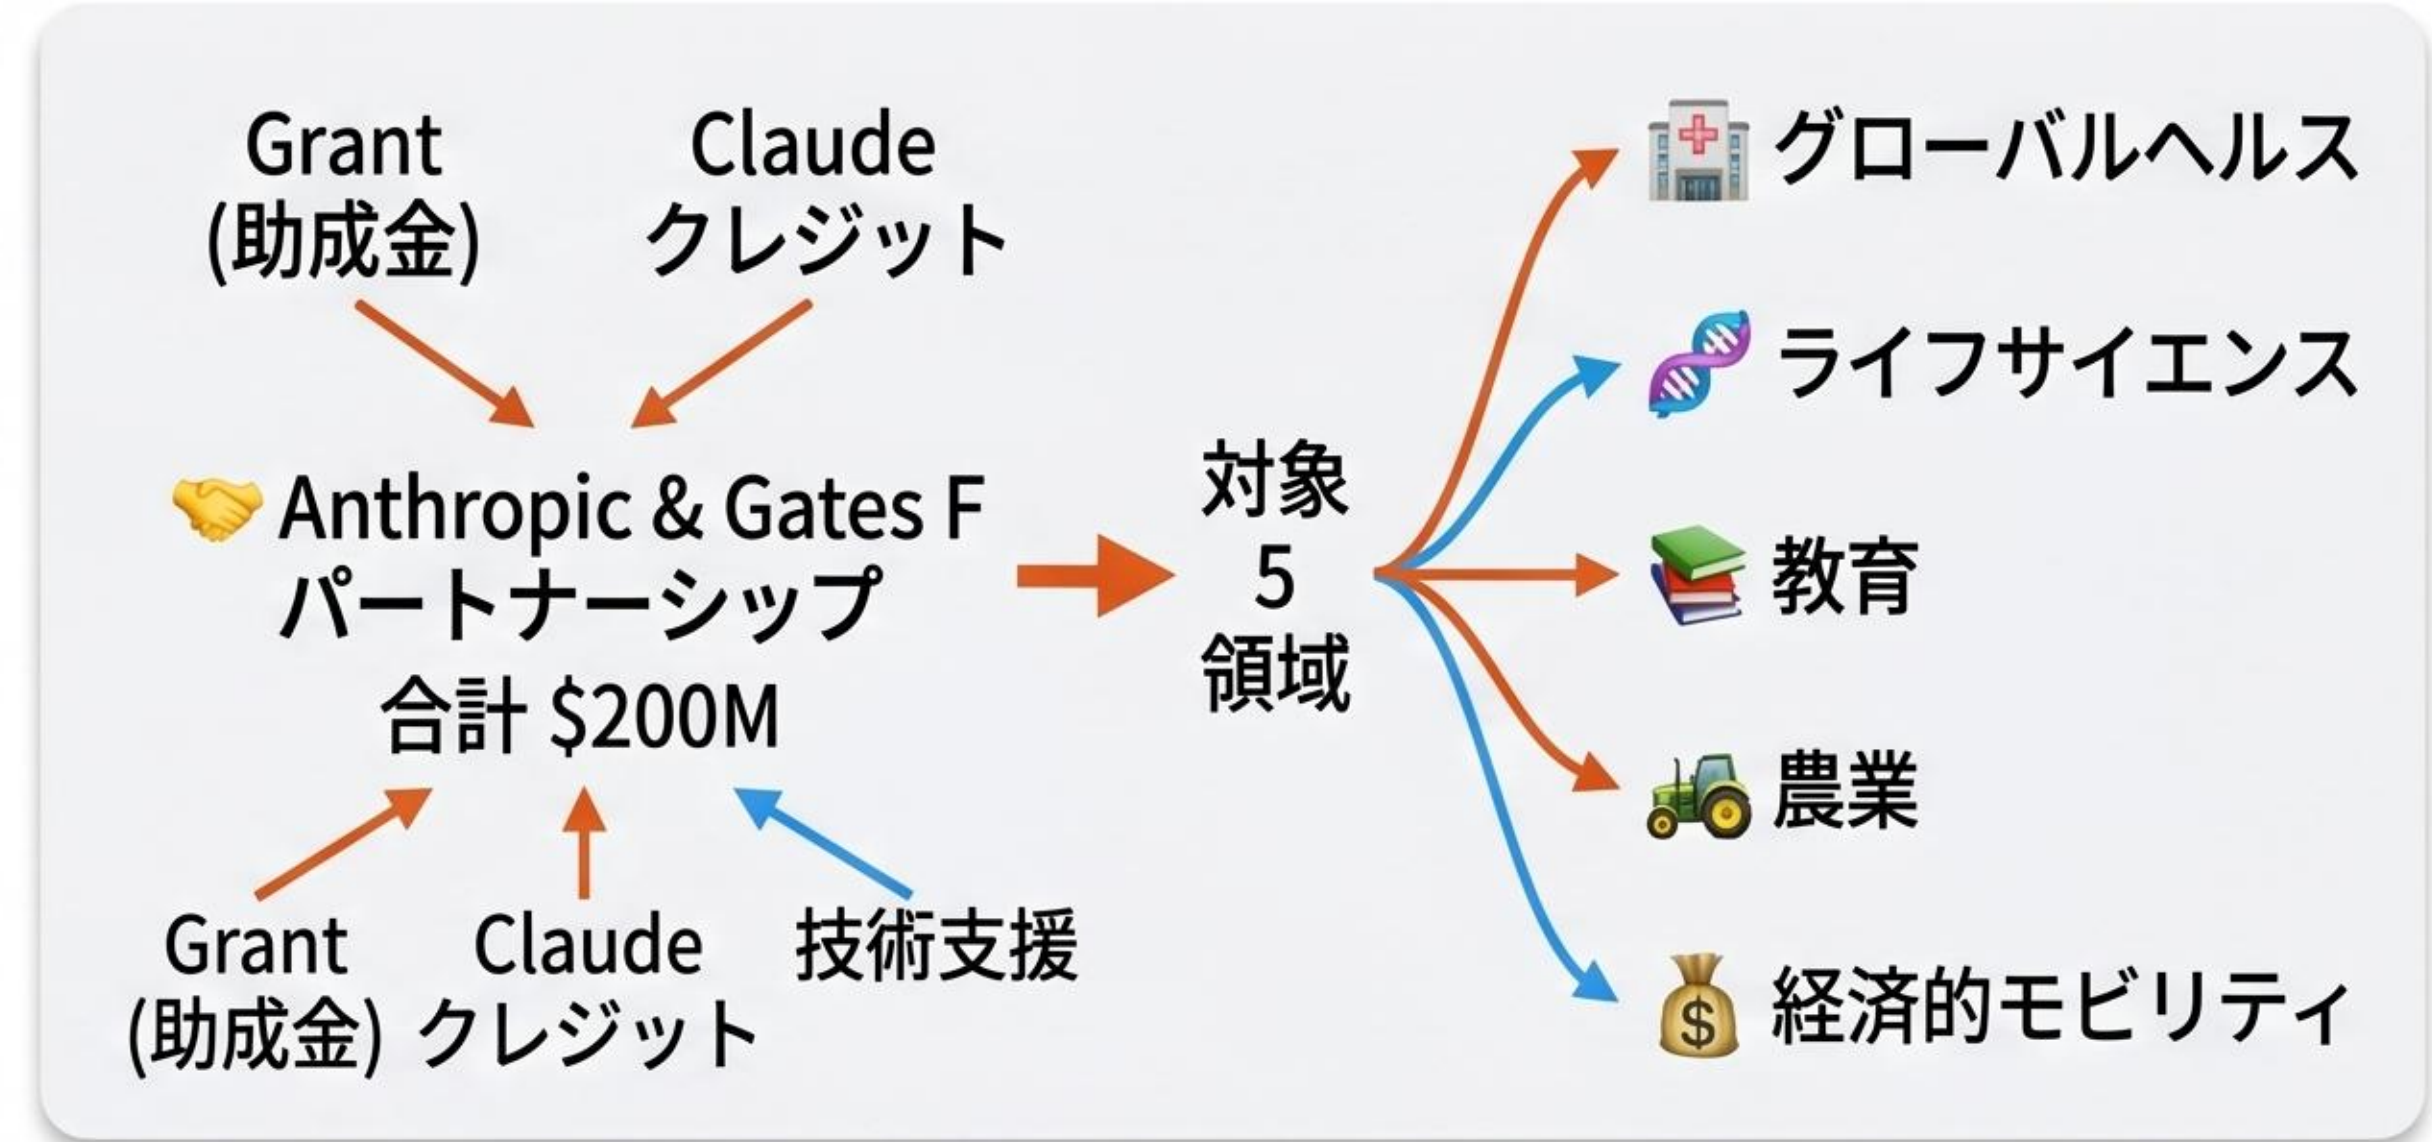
Grant
(助成金)

Claude
クレジット

Anthropic & Gates F
パートナーシップ
合計 \$200M

Grant
(助成金)

Claude
クレジット

技術支援

対象
5
領域

グローバルヘルス

ライフサイエンス

教育

農業

経済的モビリティ